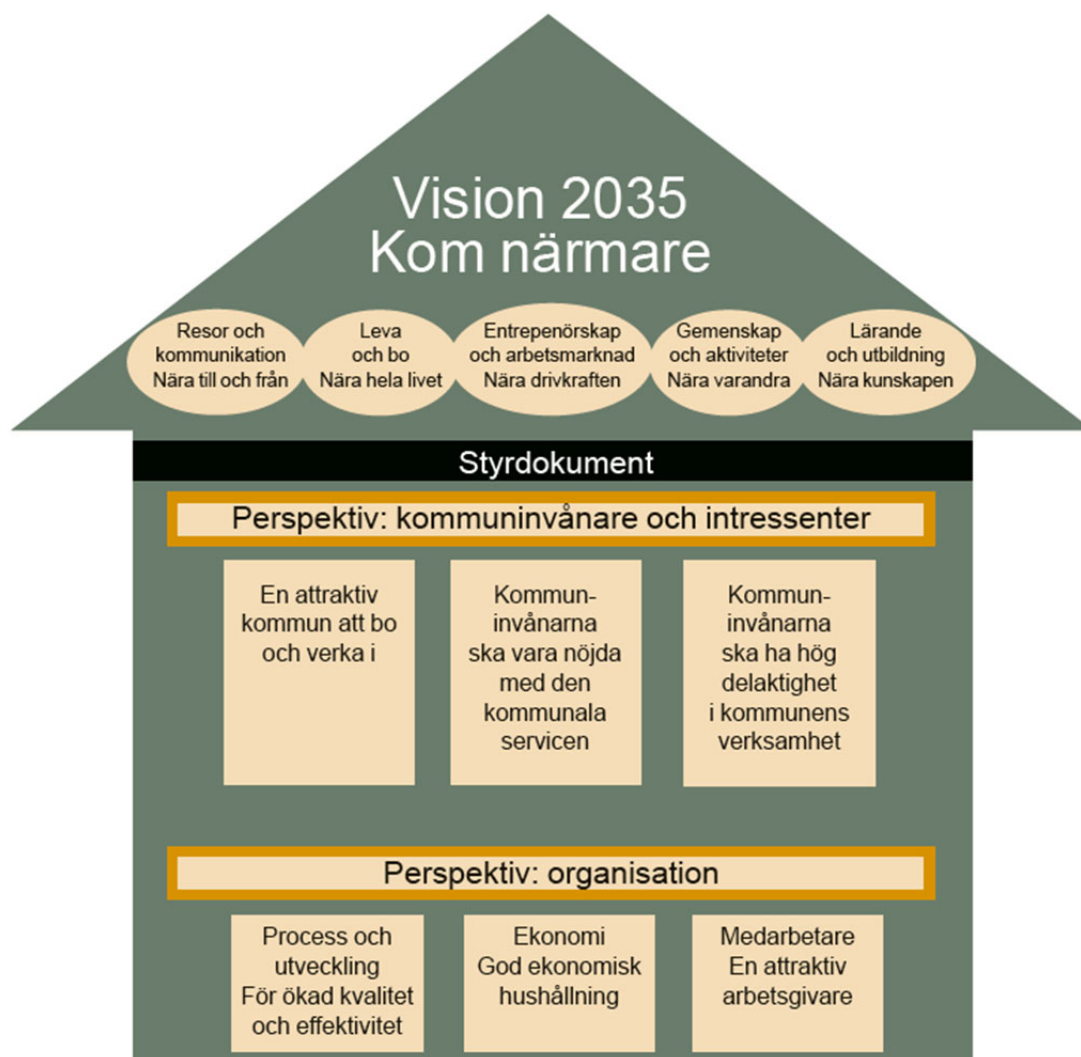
Vision 2035
Kom närmare

Resor och kommunikation
Nära till och från

Leva och bo
Nära hela livet

Entrepenörskap och arbetsmarknad
Nära drivkraften

Gemenskap och aktiviteter
Nära varandra

Lärande och utbildning
Nära kunskapen

Styrdokument

Perspektiv: kommuninvånare och intressenter

En attraktiv kommun att bo och verka i

Kommuninvånarna ska vara nöjda med den kommunala servicen

Kommuninvånarna ska ha hög delaktighet i kommunens verksamhet

Perspektiv: organisation

Process och utveckling
För ökad kvalitet och effektivitet

Ekonomi
God ekonomisk hushållning

Medarbetare
En attraktiv arbetsgivare